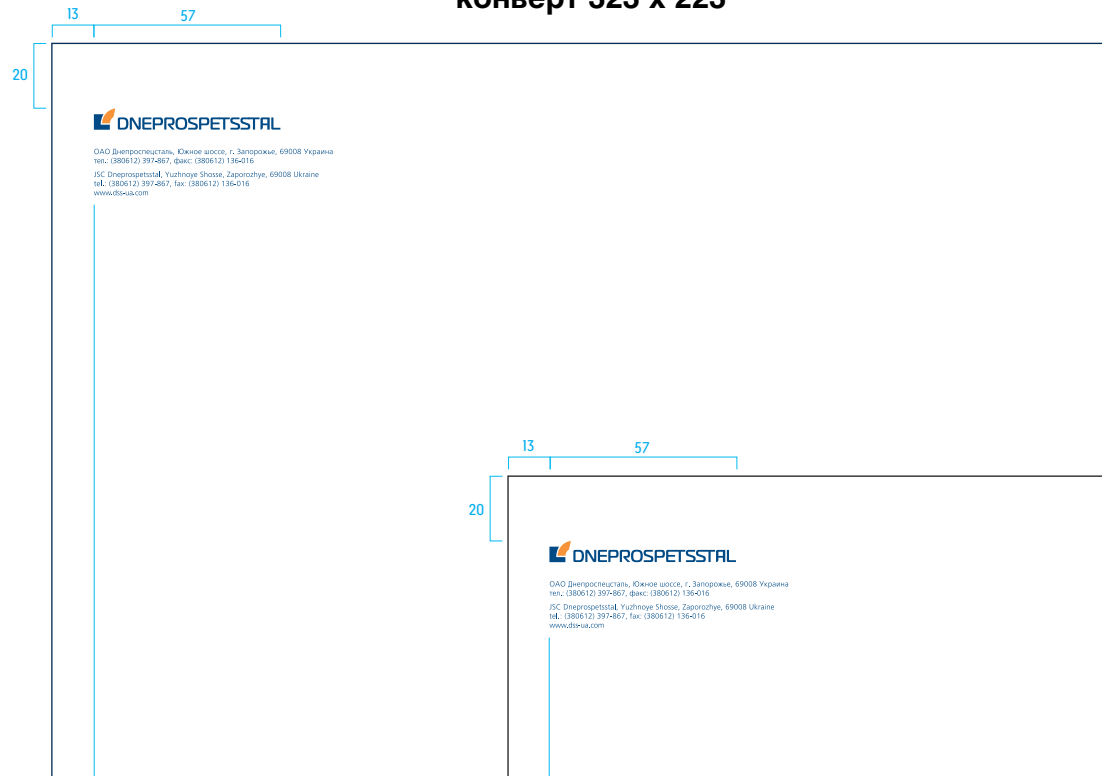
конверт 325 x 225

13
57
20

DNEPROSPETSSTAL

ОАО Днепроспецсталь, Южное шоссе, г. Запорожье, 69008 Украина
тел.: (380612) 397-867, факс: (380612) 136-016
JSC Dneprospetsstal, Yuzhnoye Shosse, Zaporozhye, 69008 Ukraine
tel.: (380612) 397-867, fax: (380612) 136-016
www.dss-ua.com

13
57
20

DNEPROSPETSSTAL

ОАО Днепроспецсталь, Южное шоссе, г. Запорожье, 69008 Украина
тел.: (380612) 397-867, факс: (380612) 136-016
JSC Dneprospetsstal, Yuzhnoye Shosse, Zaporozhye, 69008 Ukraine
tel.: (380612) 397-867, fax: (380612) 136-016
www.dss-ua.com